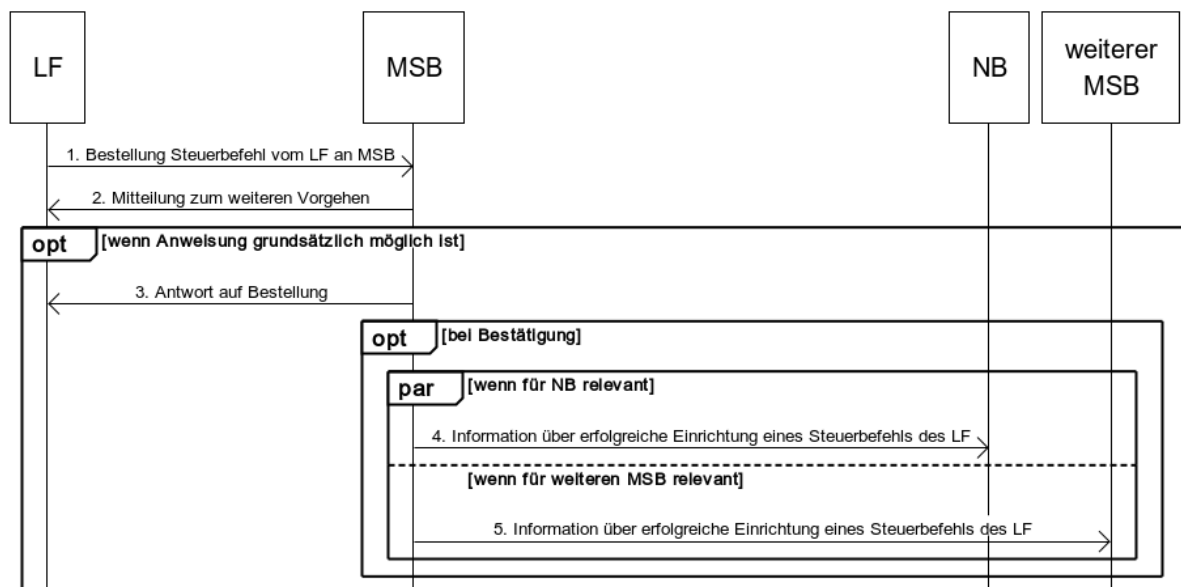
LF

MSB

NB

weiterer MSB

1. Bestellung Steuerbefehl vom LF an MSB

2. Mitteilung zum weiteren Vorgehen

opt [wenn Anweisung grundsätzlich möglich ist]

3. Antwort auf Bestellung

opt [bei Bestätigung]

par [wenn für NB relevant]

4. Information über erfolgreiche Einrichtung eines Steuerbefehls des LF

[wenn für weiteren MSB relevant]

5. Information über erfolgreiche Einrichtung eines Steuerbefehls des LF